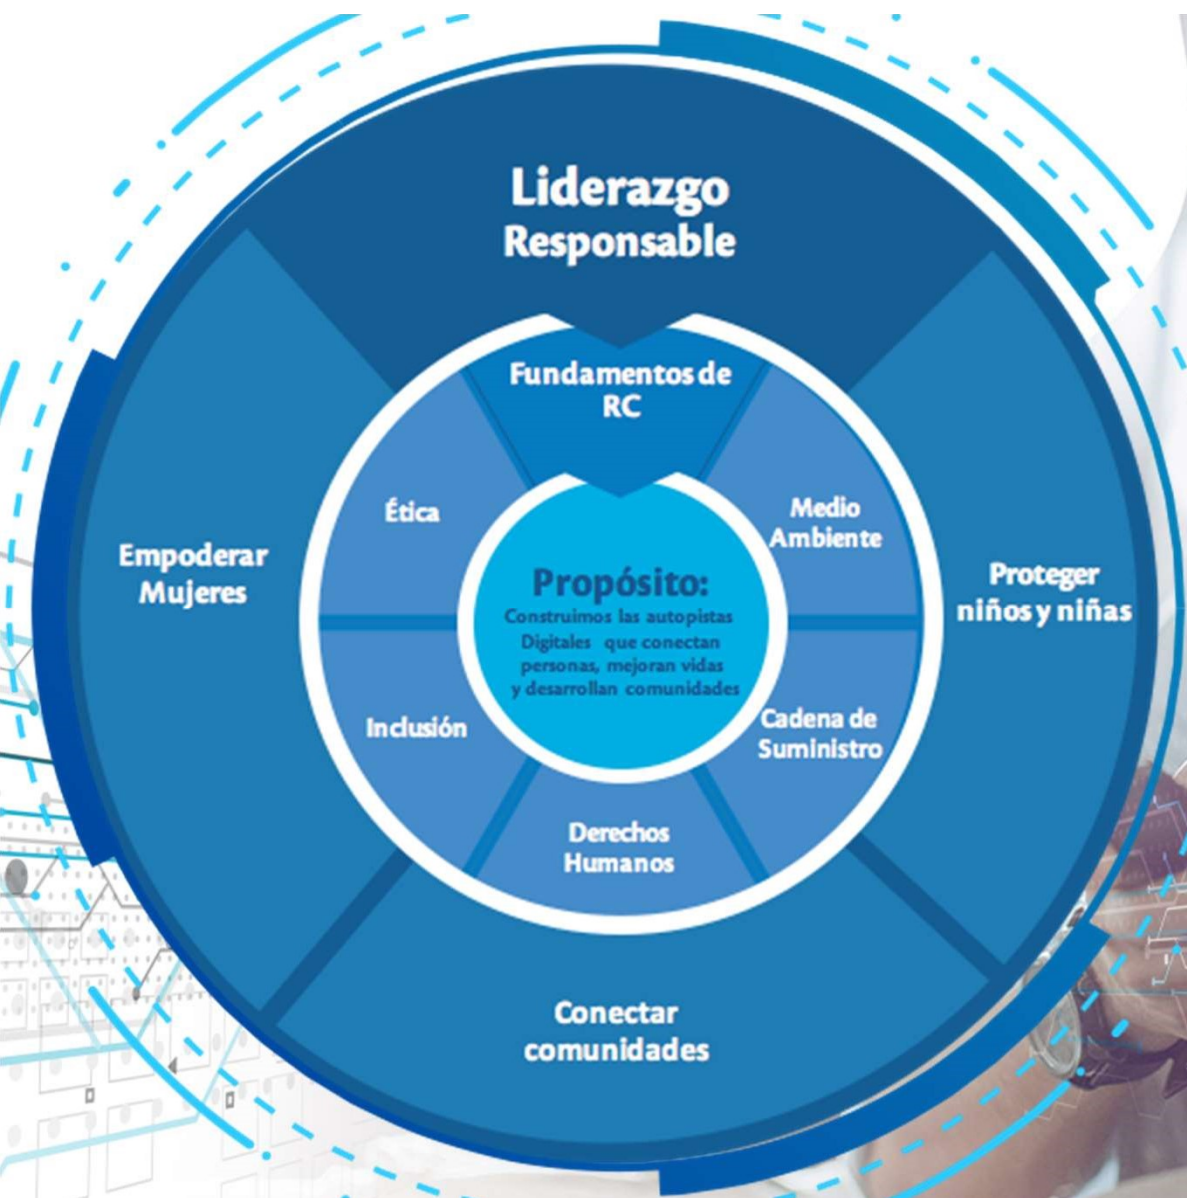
Liderazgo Responsable

Fundamentos de RC

Ética

Medio Ambiente

Empoderar Mujeres

Propósito:
Construimos las autopistas Digitales que conectan personas, mejoran vidas y desarrollan comunidades

Proteger niños y niñas

Inclusión

Cadena de Suministro

Derechos Humanos

Conectar comunidades